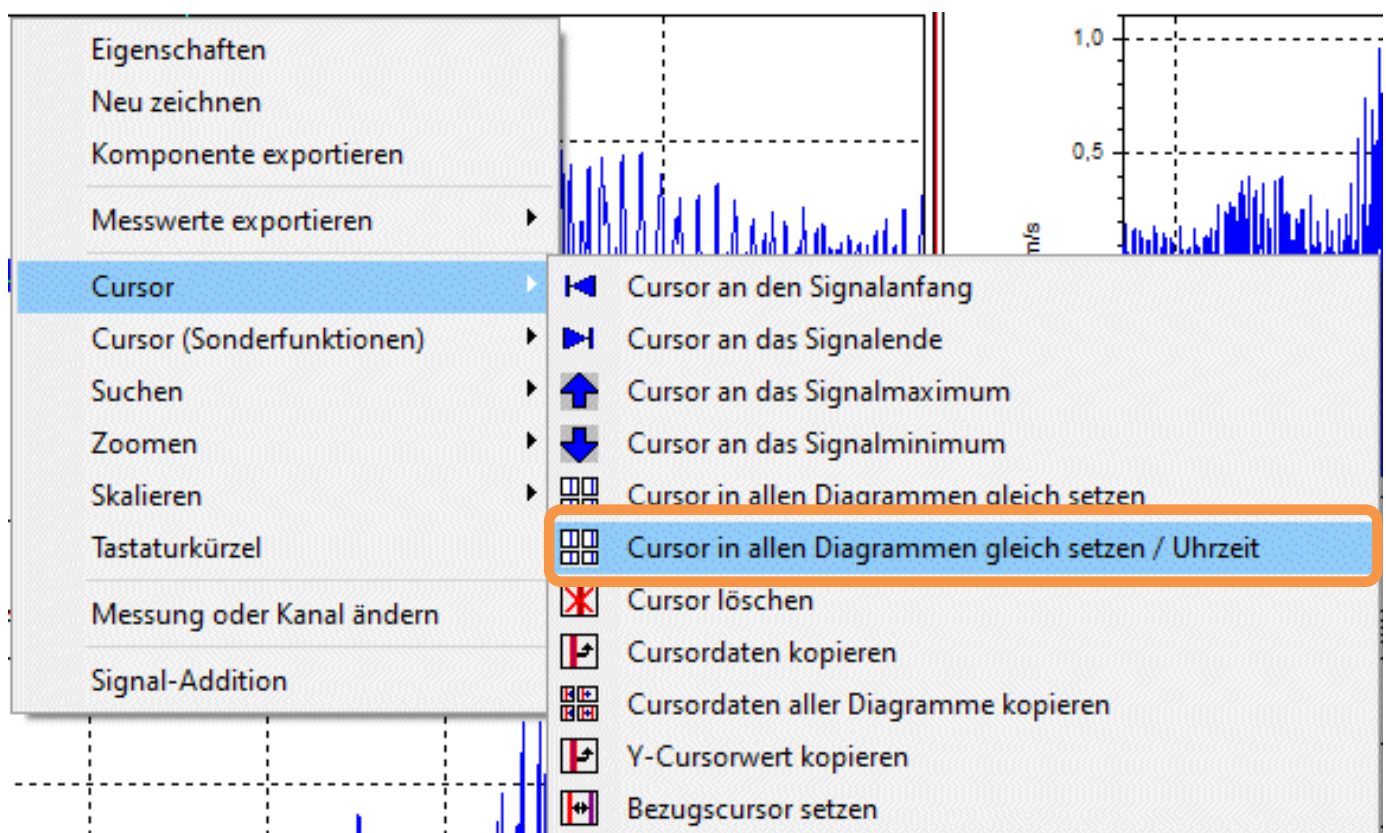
Eigenschaften
Neu zeichnen
Komponente exportieren
Messwerte exportieren
Cursor
Cursor (Sonderfunktionen)
Suchen
Zoomen
Skalieren
Tastaturkürzel
Messung oder Kanal ändern
Signal-Addition

Cursor an den Signalanfang
Cursor an das Signalende
Cursor an das Signalmaximum
Cursor an das Signalminimum
Cursor in allen Diagrammen gleich setzen
Cursor in allen Diagrammen gleich setzen / Uhrzeit
Cursor löschen
Cursordaten kopieren
Cursordaten aller Diagramme kopieren
Y-Cursorwert kopieren
Bezugscursor setzen

1,0
0,5
m/s